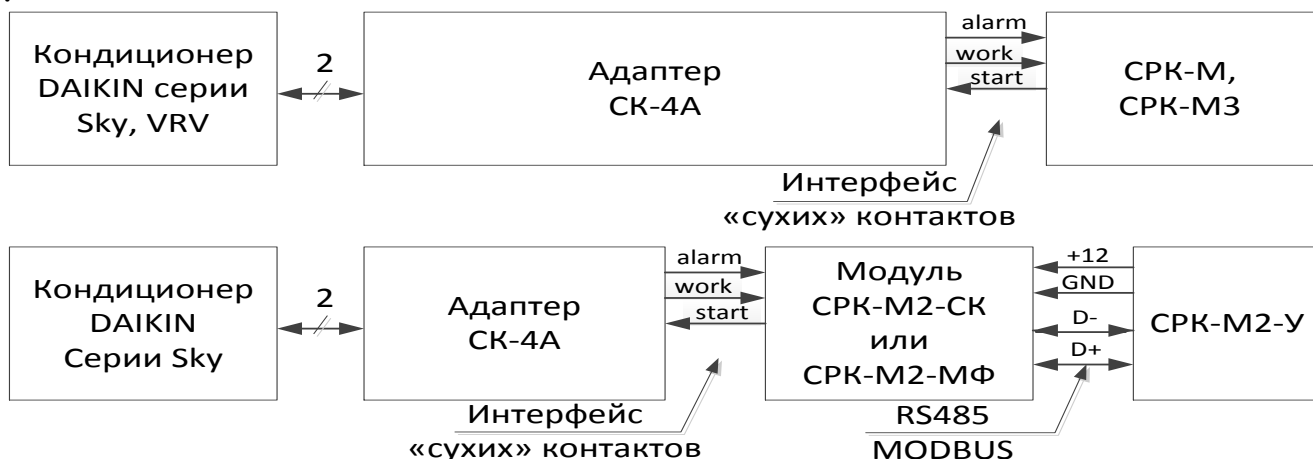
Кондиционер DAIKIN серии Sky, VRV

2

Адаптер СК-4А

alarm

work

start

СРК-М, СРК-М3

Интерфейс «сухих» контактов

Кондиционер DAIKIN Серии Sky

2

Адаптер СК-4А

alarm

work

start

Модуль СРК-М2-СК или СРК-М2-МФ

+12

GND

D-

D+

СРК-М2-У

Интерфейс «сухих» контактов

RS485 MODBUS